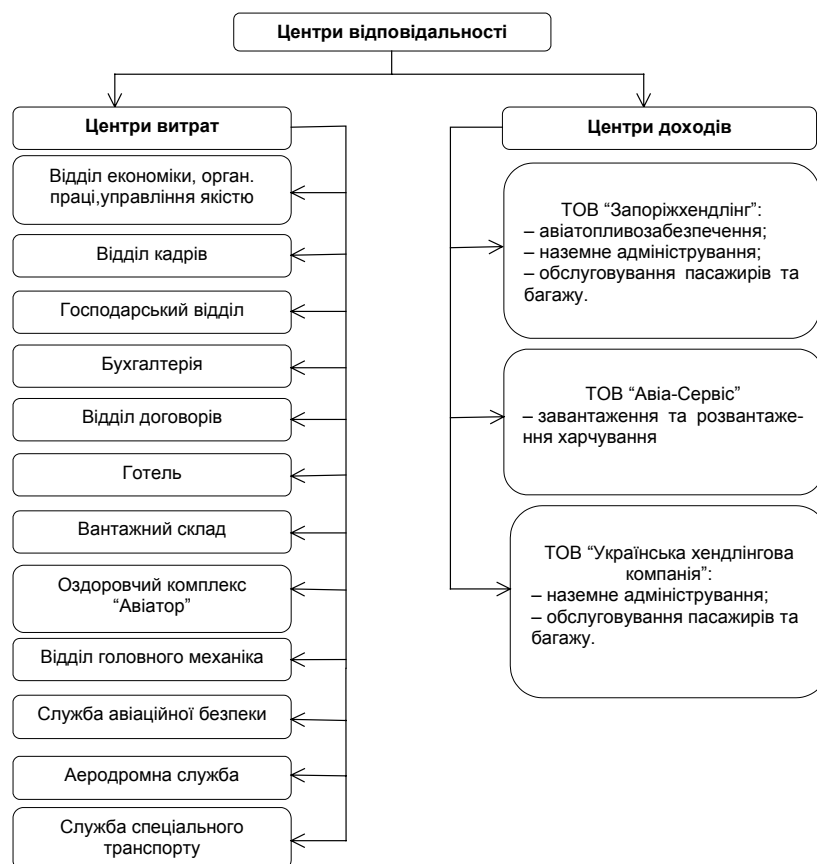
Центри відповідальності

Центри витрат

Відділ економіки, орган. праці,управління якістю

Відділ кадрів

Господарський відділ

Бухгалтерія

Відділ договорів

Готель

Вантажний склад

Оздоровчий комплекс "Авіатор"

Відділ головного механіка

Служба авіаційної безпеки

Аеродромна служба

Служба спеціального транспорту

Центри доходів

ТОВ "Запоріжхендлінг":
– авіатопливозабезпечення;
– наземне адміністрування;
– обслуговування пасажирів та багажу.

ТОВ "Авіа-Сервіс"
– завантаження та розвантаження харчування

ТОВ "Українська хендлінгова компанія":
– наземне адміністрування;
– обслуговування пасажирів та багажу.